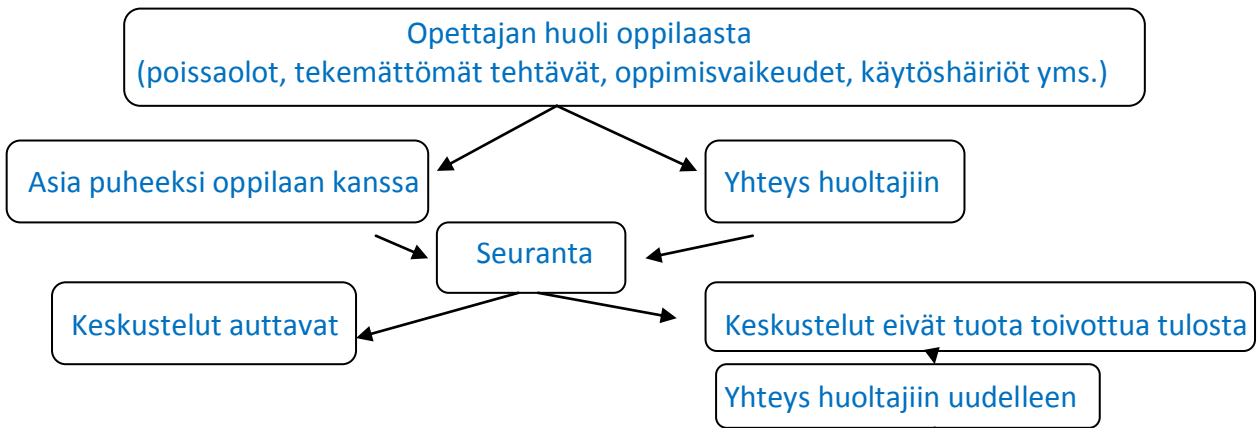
Opettajan huoli oppilaasta
(poissaolot, tekemättömät tehtävät, oppimisvaikeudet, käytöshäiriöt yms.)

Asia puheeksi oppilaan kanssa

Yhteys huoltajiin

Seuranta

Keskustelut auttavat

Keskustelut eivät tuota toivottua tulosta

Yhteys huoltajiin uudelleen